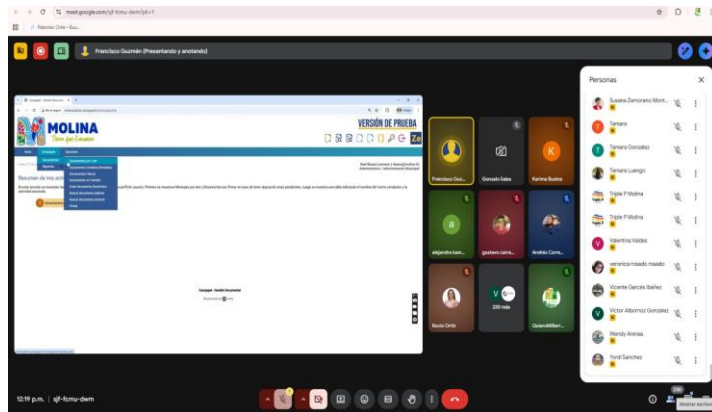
meet.google.com/sjf-fcmu-dwm?pli=1

Palomas Chile - Bus...

Francisco Guzmán (Presentando y anotando)

MOLINA
Tierra que Conquista

VERSIÓN DE PRUEBA

Resumen de mis acti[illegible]

Documentos por Leer

Campaph - Gestión Documental

Francisco Guz...
Gonzalo Salas
Karina Bustos
alejandra luen...
gustavo carra...
Andrés Corre...
Rocío Ortiz
335 más
Quiendlillian...

Personas

Susana Zamorano Mont...
Tamara
Tamara Gonzalez
Tamara Luengo
Triple P Molina
Triple P Molina
Valentina Valdes
veronica rosado rosado
Vicente Garcés Ibáñez
Victor Albornoz Gonzalez
Wendy Arenas
Yordi Sanchez

12:19 p.m. | sjf-fcmu-dwm

Mostrar a todos